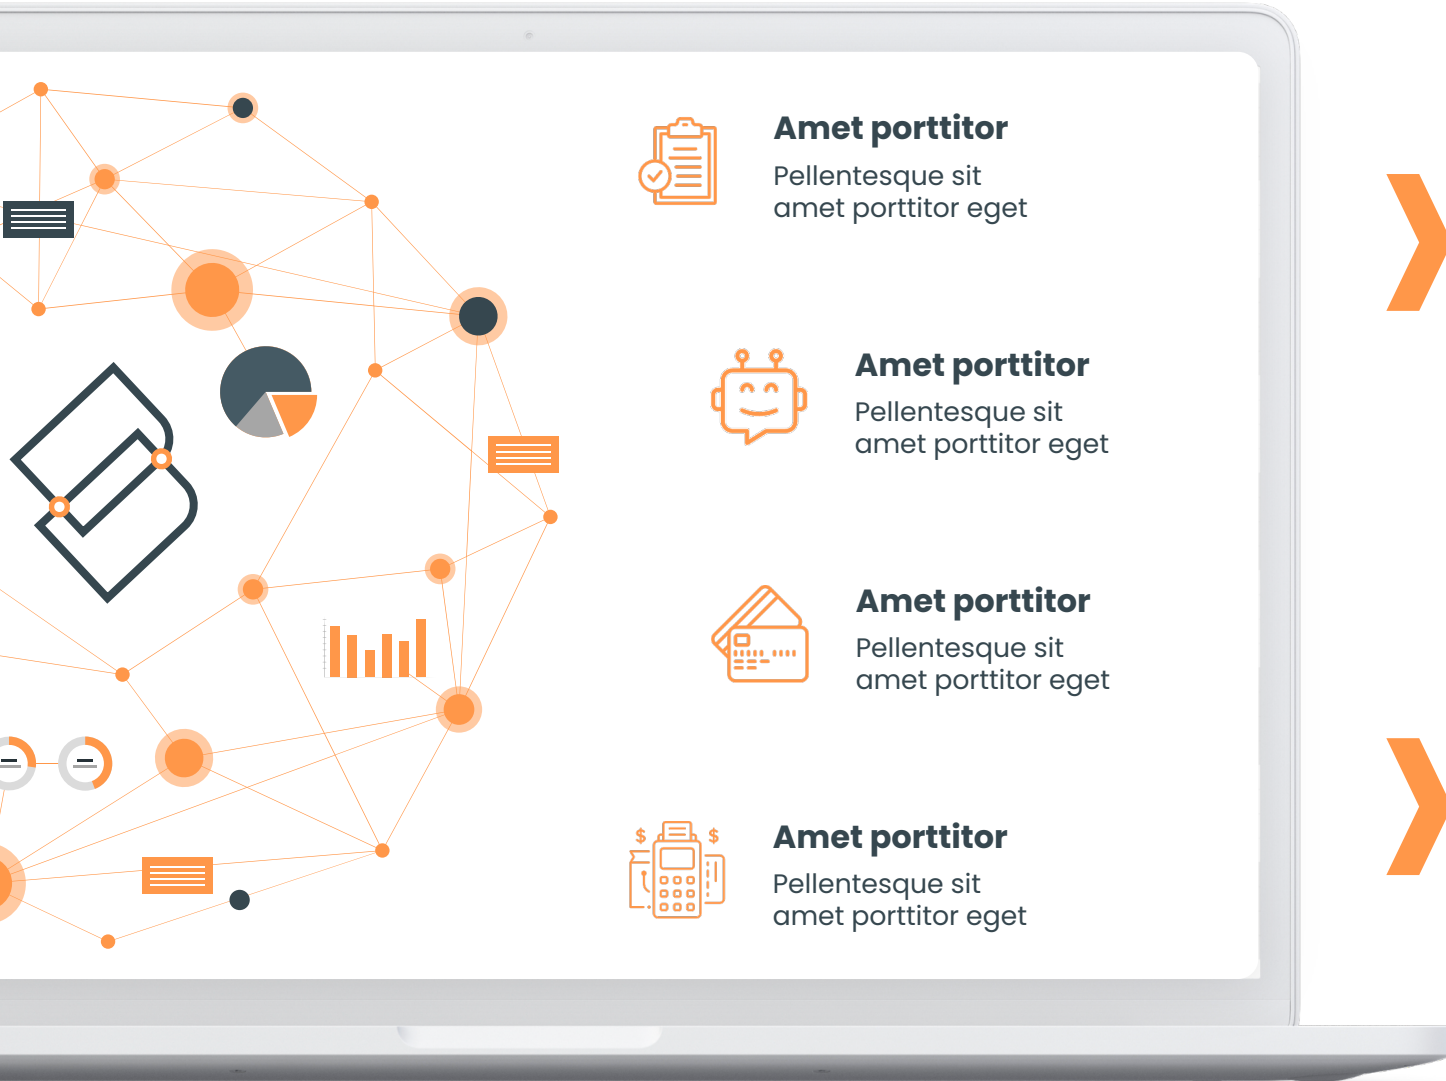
Amet porttitor
Pellentesque sit amet porttitor eget

Amet porttitor
Pellentesque sit amet porttitor eget

Amet porttitor
Pellentesque sit amet porttitor eget

Amet porttitor
Pellentesque sit amet porttitor eget